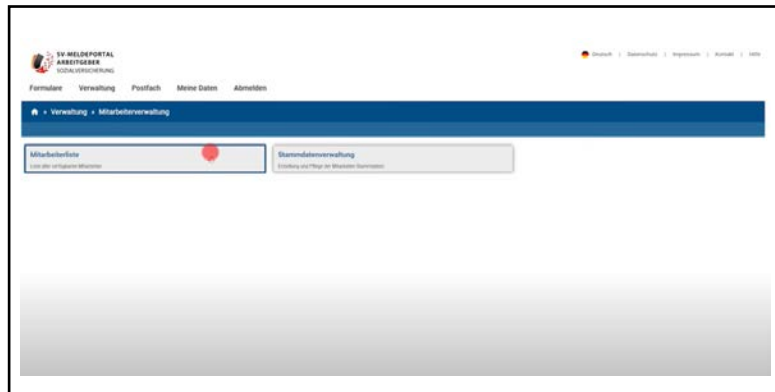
SV-MELDEPORTAL
ARBEITGEBER
SOZIALVERSICHERUNG

Deutsch | Datenschutz | Impressum | Kontakt | Hilfe

Formulare Verwaltung Postfach Meine Daten Abmelden

Verwaltung » Mitarbeiterverwaltung

Mitarbeiterliste
Liste aller erfassten Mitarbeiter

Stammdatenverwaltung
Erstellung und Pflege der Mitarbeiter-Stammdaten